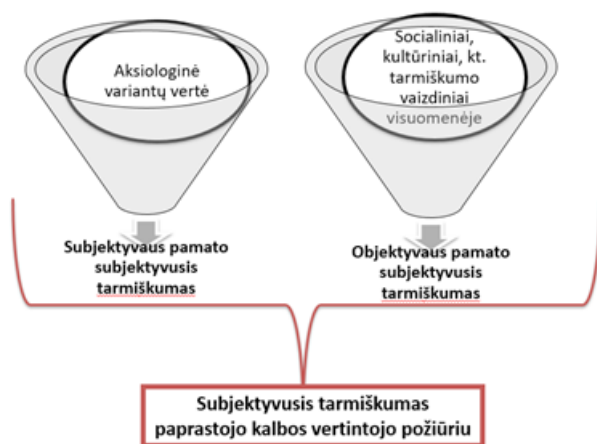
Aksiologinė variantų vertė

Socialiniai, kultūriniai, kt. tarmiškumo vaizdiniai visuomenėje

Subjektyvaus pamato subjektyvusis tarmiškumas

Objektyvaus pamato subjektyvusis tarmiškumas

Subjektyvusis tarmiškumas paprastojo kalbos vertintojo požiūriu